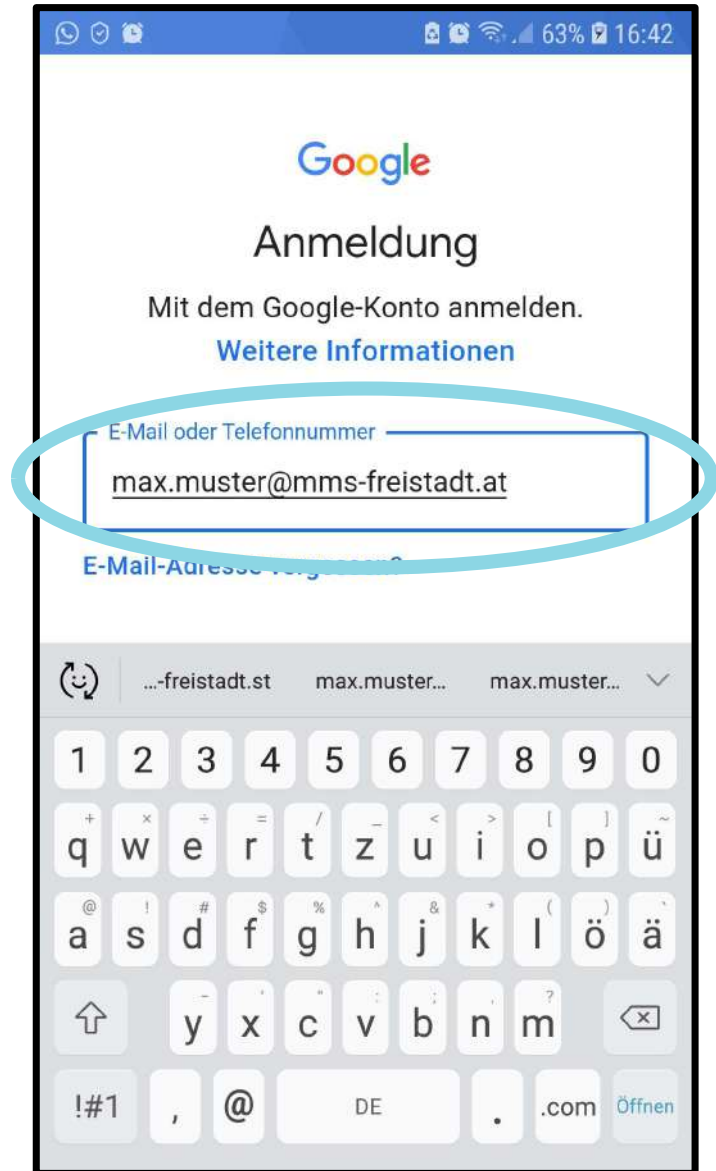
63% 16:42

Google

Anmeldung

Mit dem Google-Konto anmelden.

Weitere Informationen

E-Mail oder Telefonnummer

max.muster@mms-freistadt.at

E-Mail-Adresse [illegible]

...-freistadt.st max.muster... max.muster...

1 2 3 4 5 6 7 8 9 0

q w e r t z u i o p ü

a s d f g h j k l ö ä

y x c v b n m

!#1 , @ DE . .com Öffnen